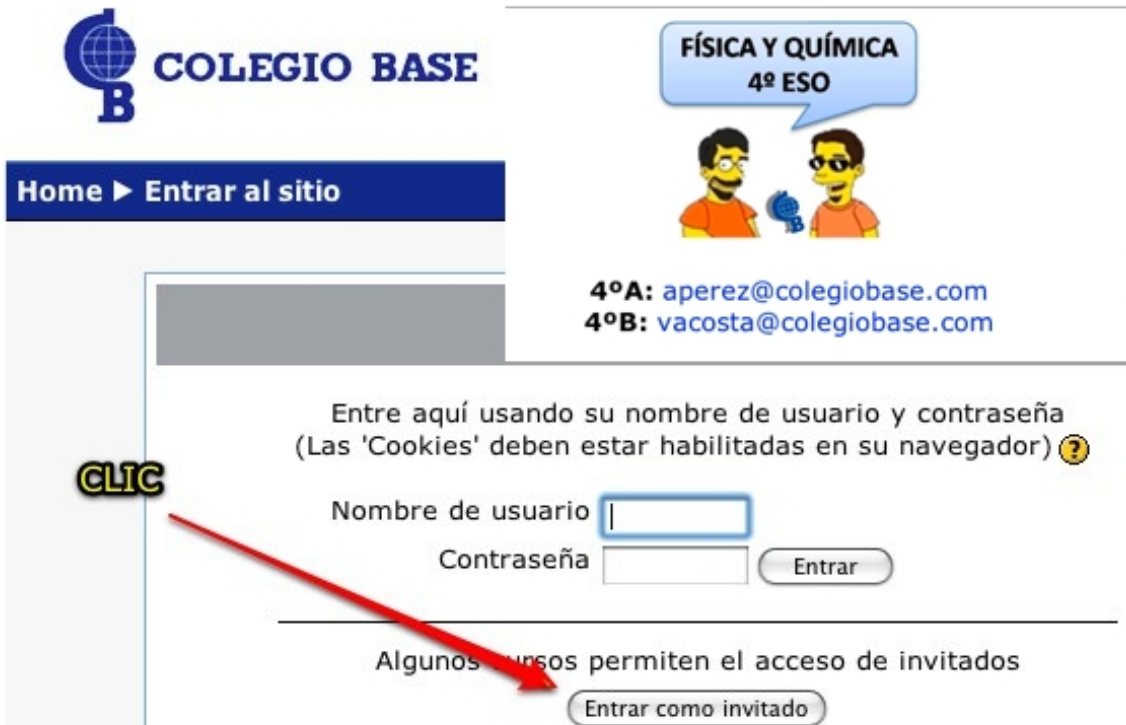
COLEGIO BASE

FÍSICA Y QUÍMICA
4º ESO

Home ▶ Entrar al sitio

4ºA: aperez@colegiobase.com
4ºB: vacosta@colegiobase.com

Entre aquí usando su nombre de usuario y contraseña
(Las 'Cookies' deben estar habilitadas en su navegador) ?

CLIC

Nombre de usuario

Contraseña

Entrar

Algunos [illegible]rsos permiten el acceso de invitados

Entrar como invitado